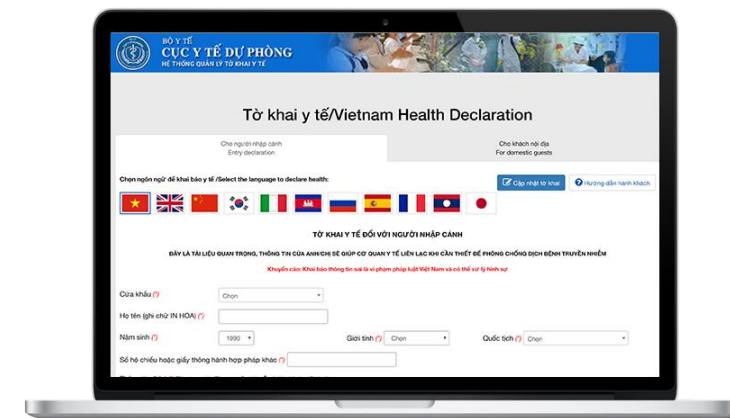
BỘ Y TẾ
CỤC Y TẾ DỰ PHÒNG
HỆ THỐNG QUẢN LÝ TỜ KHAI Y TẾ

Tờ khai y tế/Vietnam Health Declaration

Cho người nhập cảnh
Entry declaration

Cho khách nội địa
For domestic guests

Chọn ngôn ngữ để khai báo y tế /Select the language to declare health:

Cập nhật tờ khai

Hướng dẫn hành khách

TỜ KHAI Y TẾ ĐỐI VỚI NGƯỜI NHẬP CẢNH

ĐÂY LÀ TÀI LIỆU QUAN TRỌNG, THÔNG TIN CỦA ANH/CHỊ SẼ GIÚP CƠ QUAN Y TẾ LIÊN LẠC KHI CẦN THIẾT ĐỂ PHÒNG CHỐNG DỊCH BỆNH TRUYỀN NHIỄM

Khuyến cáo: Khai báo thông tin sai là vi phạm pháp luật Việt Nam và có thể xử lý hình sự

Cửa khẩu (*) Chọn

Họ tên (ghi chữ IN HOA) (*)

Năm sinh (*) 1990

Giới tính (*) Chọn

Quốc tịch (*) Chọn

Số hộ chiếu hoặc giấy thông hành hợp pháp khác (*)

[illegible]